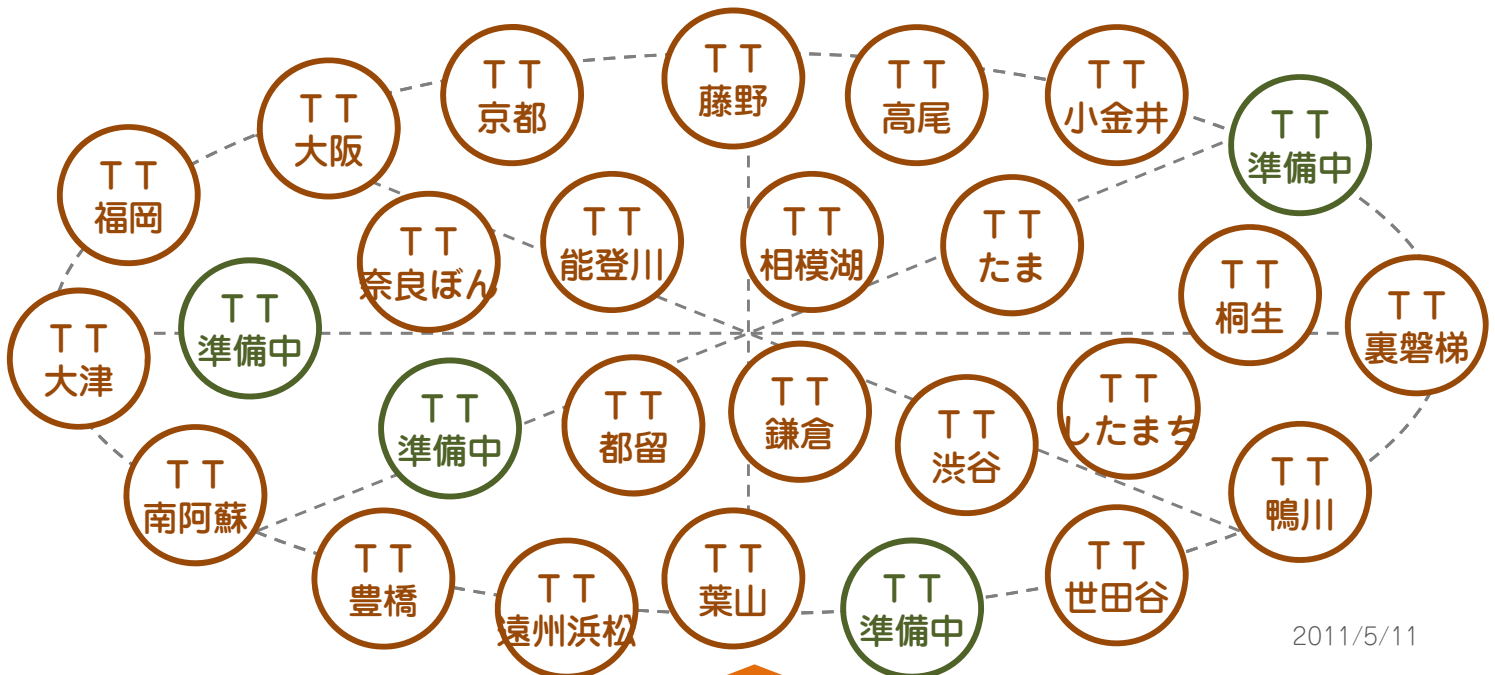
ＴＴ 福岡

ＴＴ 大阪

ＴＴ 京都

ＴＴ 藤野

ＴＴ 高尾

ＴＴ 小金井

ＴＴ 準備中

ＴＴ 奈良ぼん

ＴＴ 能登川

ＴＴ 相模湖

ＴＴ たま

ＴＴ 桐生

ＴＴ 裏磐梯

ＴＴ 大津

ＴＴ 準備中

ＴＴ 準備中

ＴＴ 都留

ＴＴ 鎌倉

ＴＴ 渋谷

ＴＴ したまち

ＴＴ 鴨川

ＴＴ 南阿蘇

ＴＴ 豊橋

ＴＴ 遠州浜松

ＴＴ 葉山

ＴＴ 準備中

ＴＴ 世田谷

2011/5/11